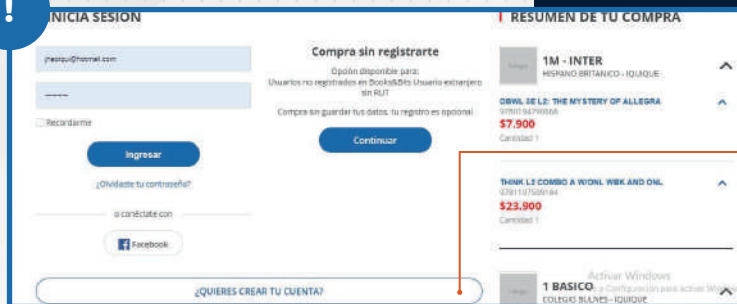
!
INICIA SESION

jrestqui@hotmail.com

Recordarme

Ingresar

¿Olvidaste tu contraseña?

o conéctate con

Facebook

Compra sin registrarte

Opción disponible para: Usuarios no registrados en Books&Bits Usuario extranjero sin RUT

Compra sin guardar tus datos, tu registro es opcional

Continuar

¿QUIERES CREAR TU CUENTA?

RESUMEN DE TU COMPRA

1M - INTER
HISPANO BRITANICO - IQUIQUE

OBWL 3E L2: THE MYSTERY OF ALLEGRA
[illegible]
$7.900
Cantidad 1

THINK L3 COMBO A W/ONL WBK AND ONL
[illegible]
$23.900
Cantidad 1

1 BASICO
COLEGIO BUNES - IQUIQUE

Activar Windows
Ve a Configuración para activar Windows.